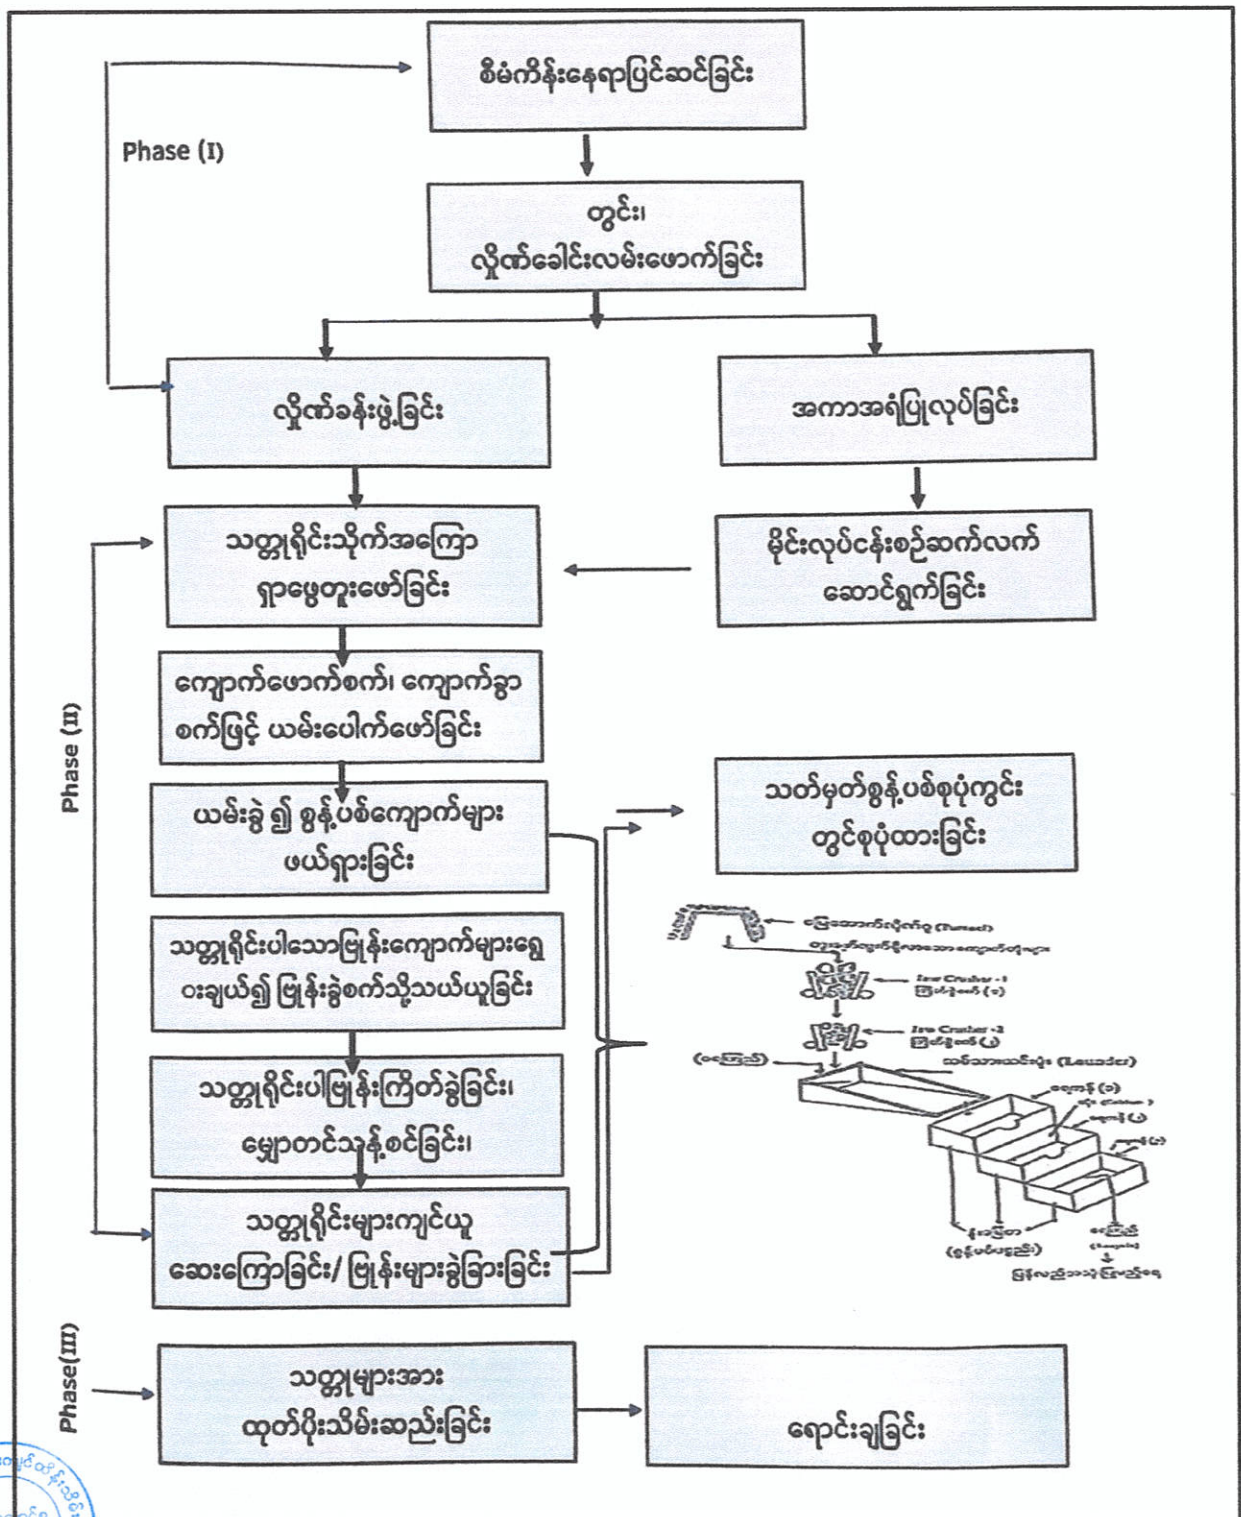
Phase (I)

စီမံကိန်းနေရာပြင်ဆင်ခြင်း

တွင်း၊ လိုဏ်ခေါင်းလမ်းဖောက်ခြင်း

လိုဏ်ခန်းဖွဲ့ခြင်း

အကာအရံပြုလုပ်ခြင်း

Phase (II)

သတ္တုရိုင်းသိုက်အကြော ရှာဖွေတူးဖော်ခြင်း

မိုင်းလုပ်ငန်းစဉ်ဆက်လက် ဆောင်ရွက်ခြင်း

ကျောက်ဖောက်စက်၊ ကျောက်ခွာ စက်ဖြင့် ယမ်းပေါက်ဖော်ခြင်း

ယမ်းခွဲ ၍ စွန့်ပစ်ကျောက်များ ဖယ်ရှားခြင်း

သတ်မှတ်စွန့်ပစ်စုပုံကွင်း တွင်စုပုံထားခြင်း

သတ္တုရိုင်းပါသောမြုန်းကျောက်များရွေး ဝးချယ်၍ မြုန်းခွဲစက်သို့သယ်ယူခြင်း

သတ္တုရိုင်းပါမြုန်းကြိတ်ခွဲခြင်း၊ မျှောတင်သန့်စင်ခြင်း၊

သတ္တုရိုင်းများကျင်ယူ ဆေးကြောခြင်း/ မြုန်းများခွဲခြားခြင်း

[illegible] (Tunnel)
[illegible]
Jaw Crusher -1
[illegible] (၁)
Jaw Crusher -2
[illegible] (၂)
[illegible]
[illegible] (Loader)
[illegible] (၁)
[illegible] (၂)
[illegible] (၃)
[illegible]
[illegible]
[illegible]

Phase(III)

သတ္တုများအား ထုတ်ပိုးသိမ်းဆည်းခြင်း

ရောင်းချခြင်း